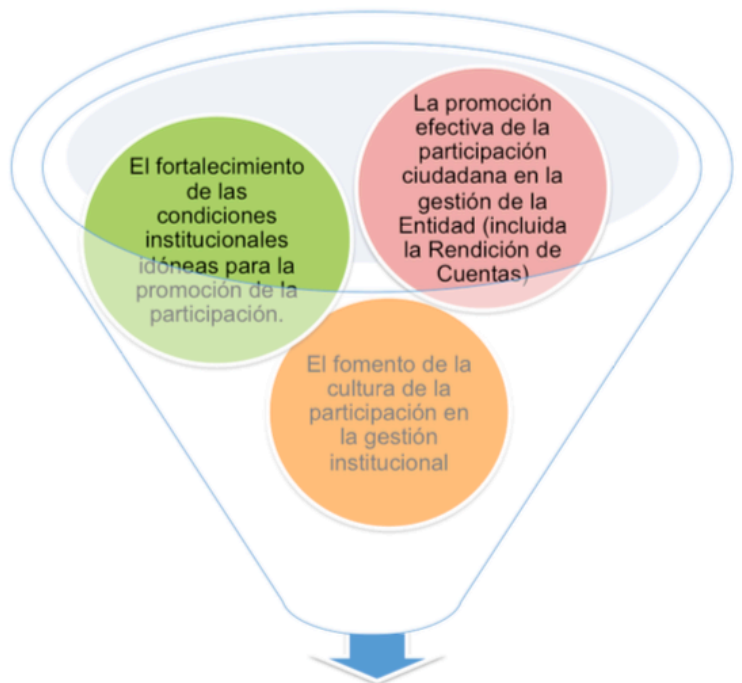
El fortalecimiento de las condiciones institucionales idóneas para la promoción de la participación.

La promoción efectiva de la participación ciudadana en la gestión de la Entidad (incluida la Rendición de Cuentas)

El fomento de la cultura de la participación en la gestión institucional